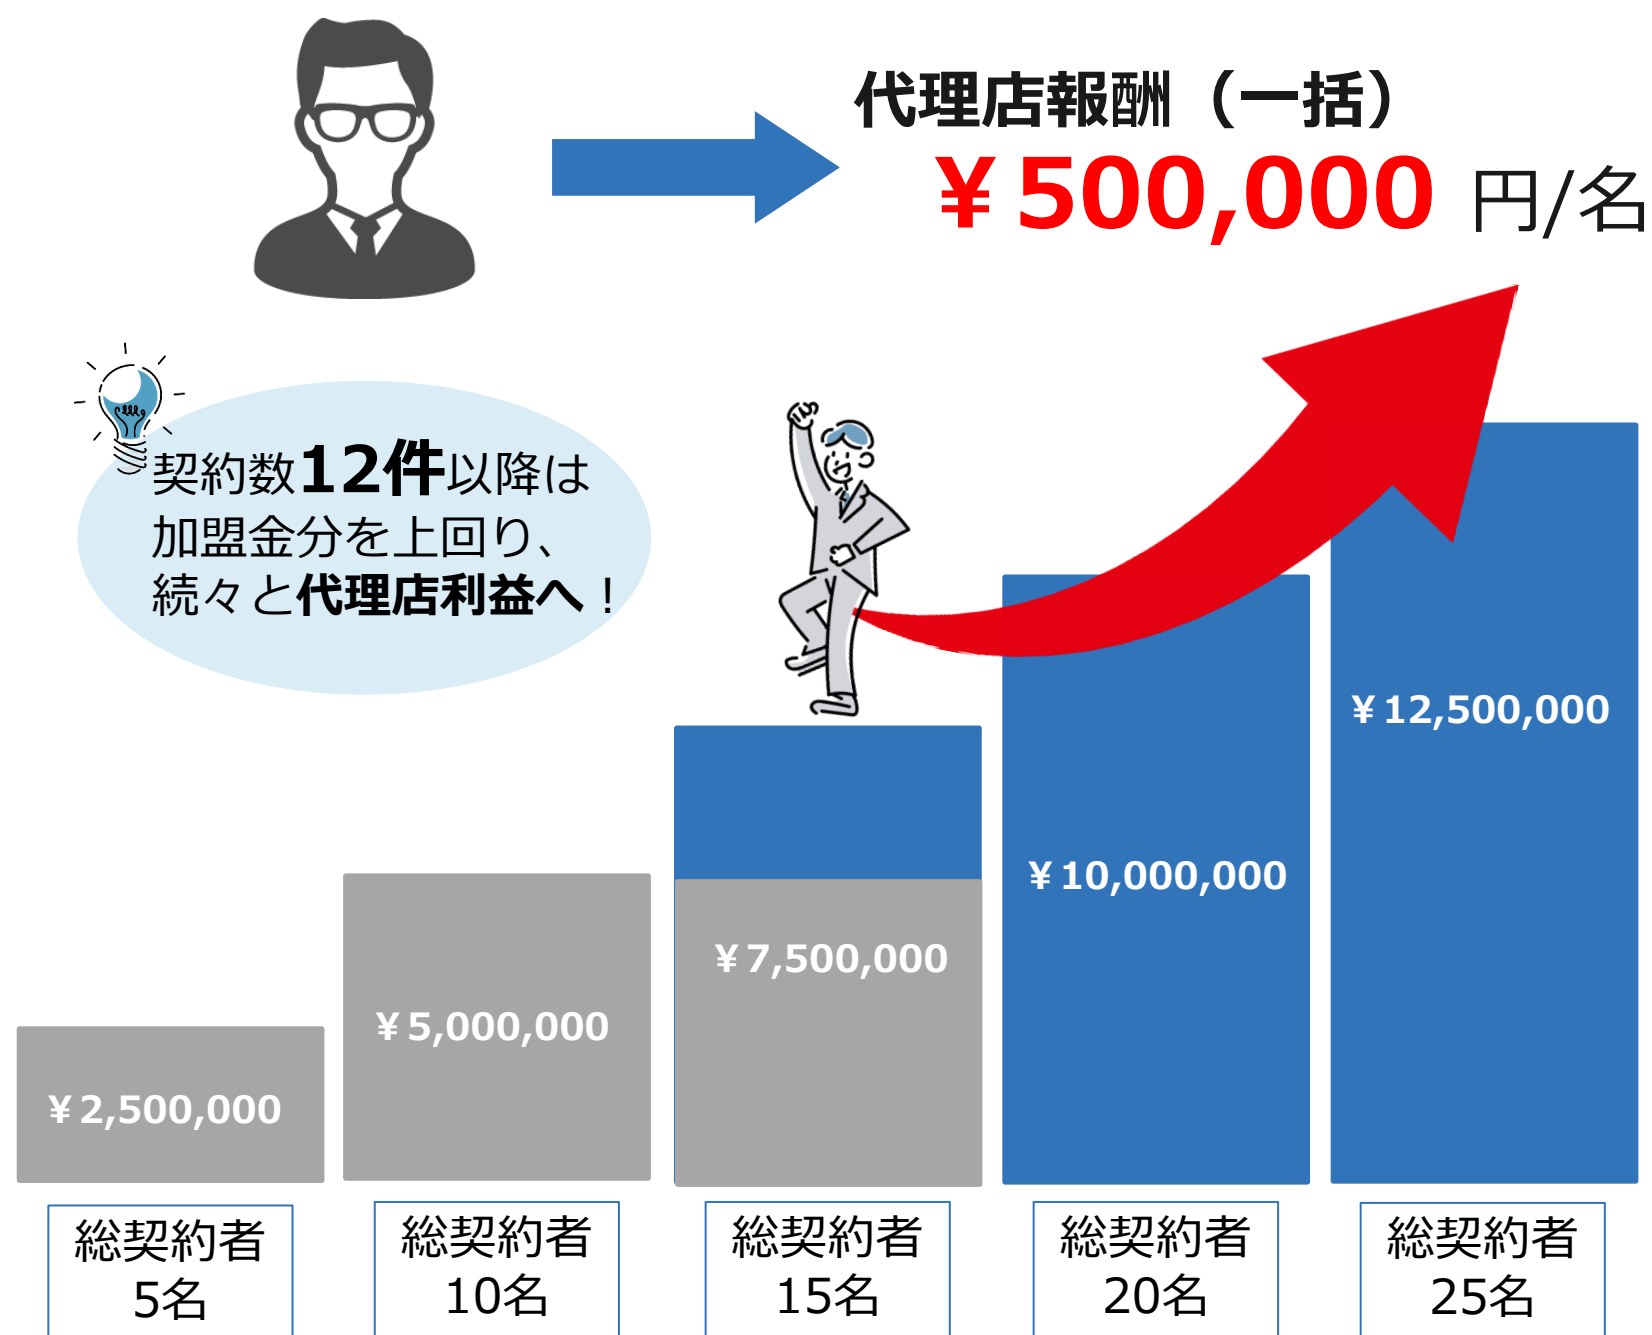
代理店報酬（一括）
￥500,000 円/名

契約数12件以降は
加盟金分を上回り、
続々と代理店利益へ！

￥2,500,000
￥5,000,000
￥7,500,000
￥10,000,000
￥12,500,000

総契約者
5名

総契約者
10名

総契約者
15名

総契約者
20名

総契約者
25名